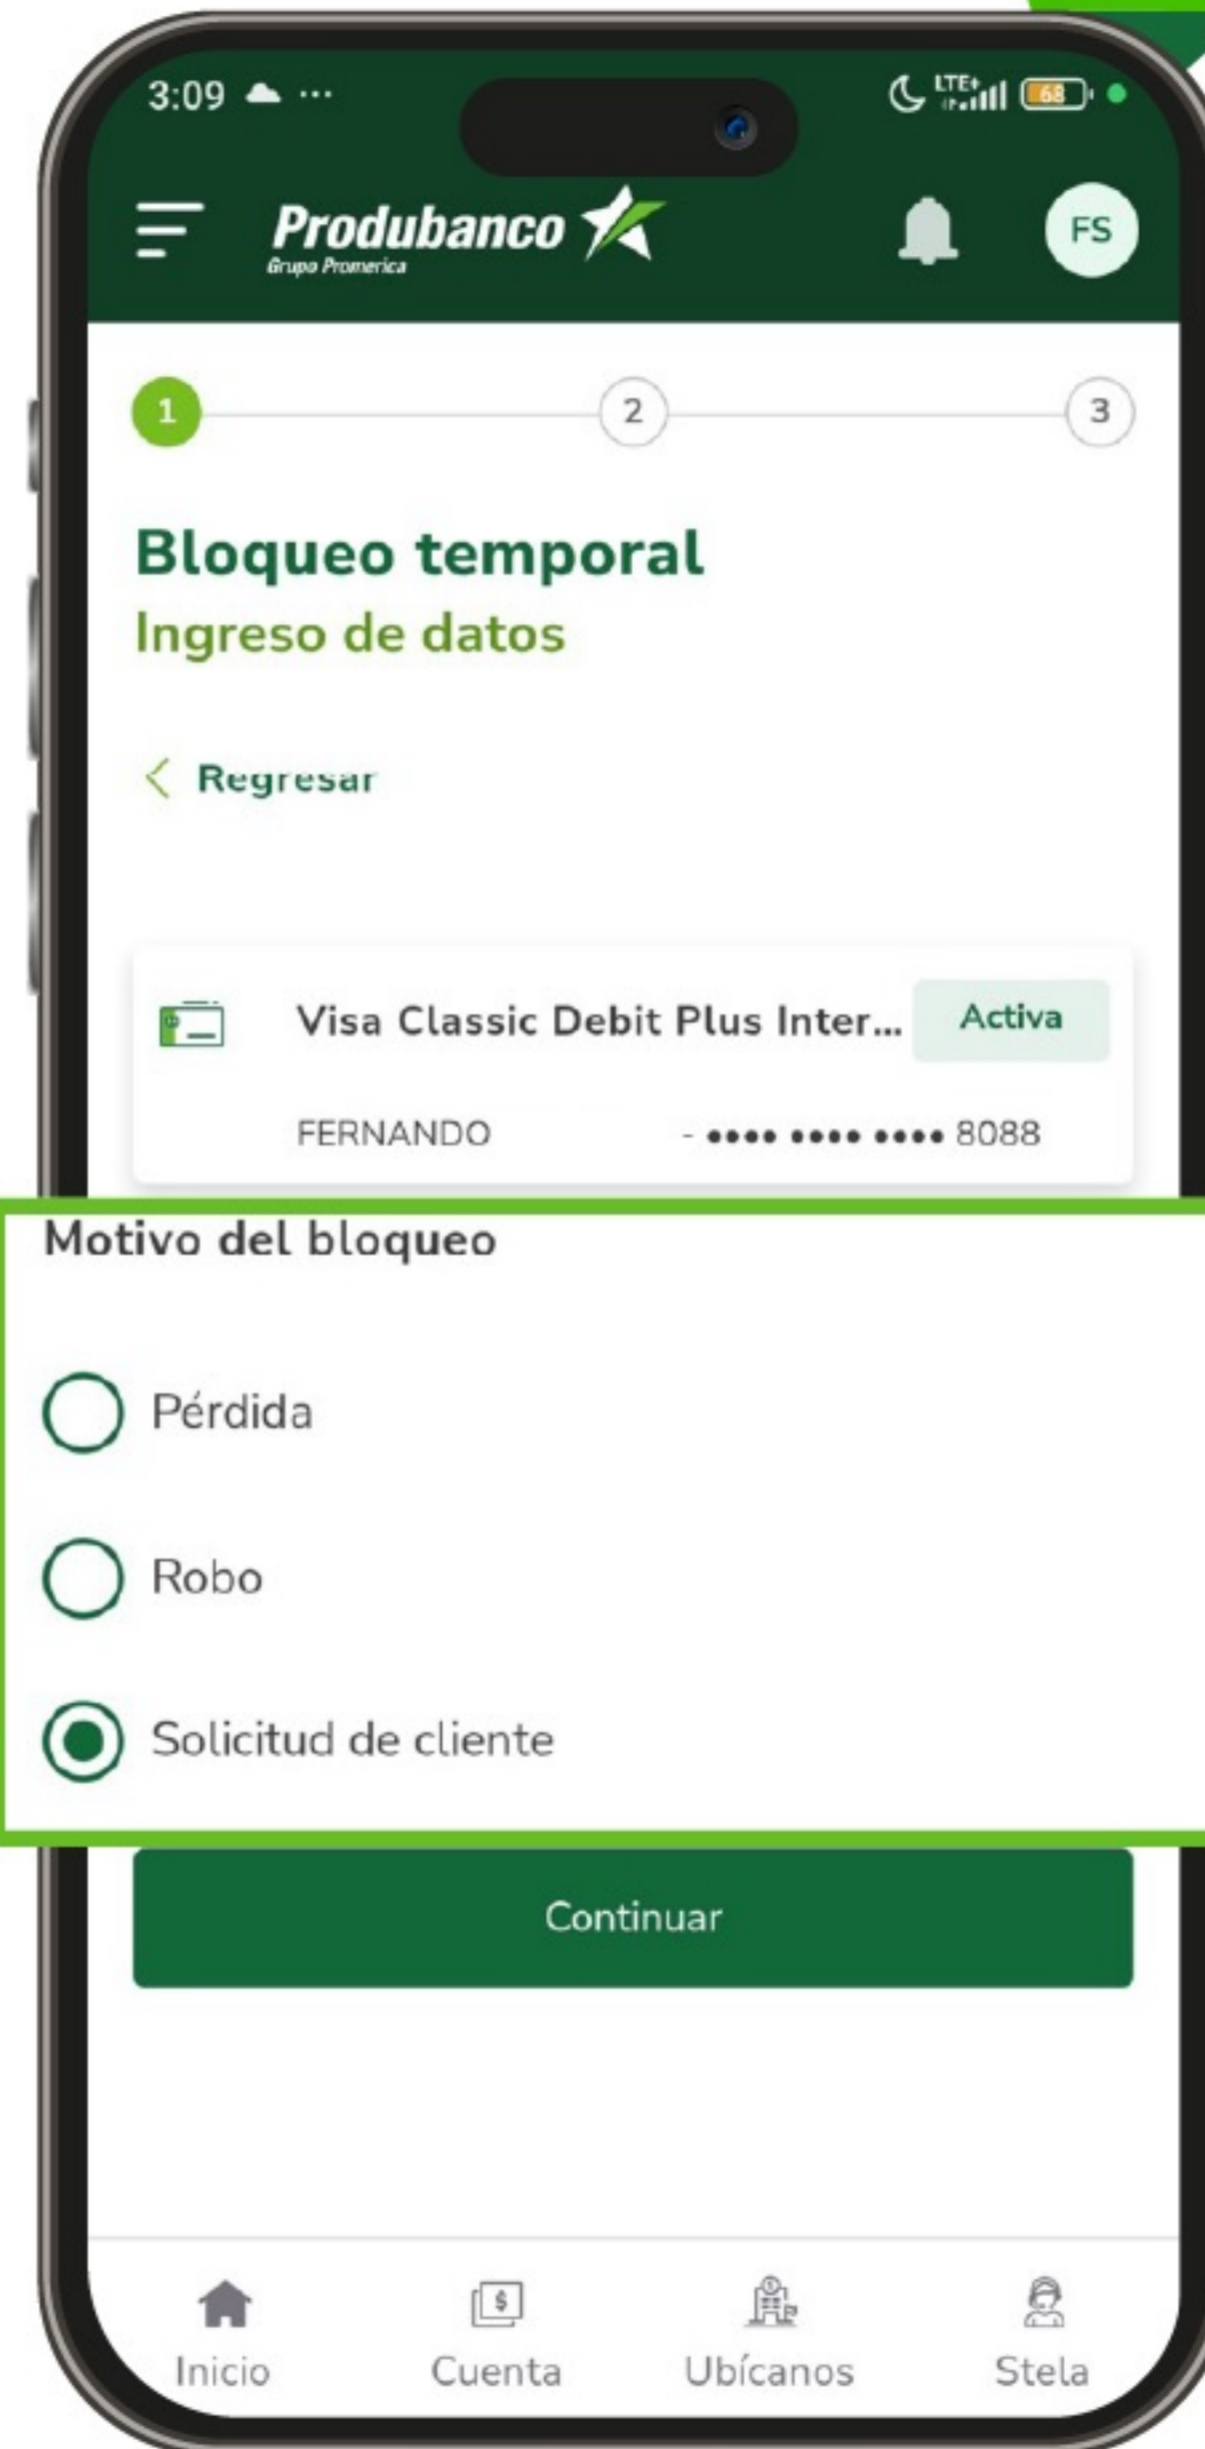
3:09

LTE+ 68

Produbanco
Grupo Promerica

FS

1
2
3

Bloqueo temporal
Ingreso de datos

< Regresar

Visa Classic Debit Plus Inter... Activa

FERNANDO - •••• •••• •••• 8088

Motivo del bloqueo

Pérdida

Robo

Solicitud de cliente

Continuar

Inicio Cuenta Ubícanos Stela